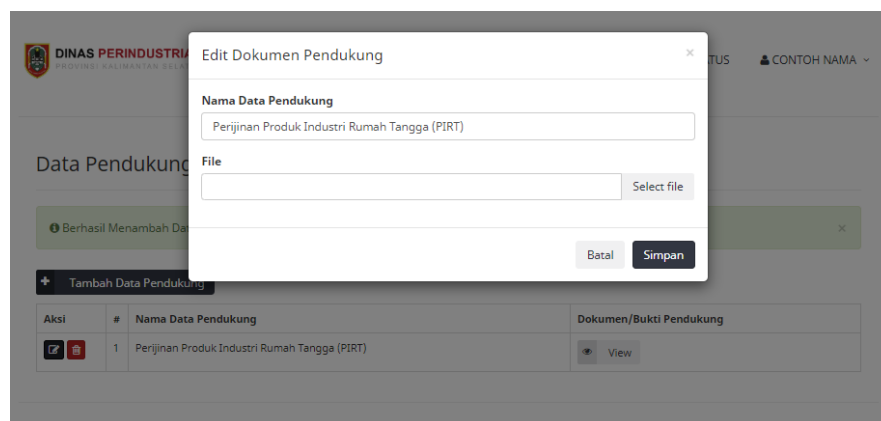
DINAS PERINDUSTRIA
PROVINSI KALIMANTAN SELAT

TUS

CONTOH NAMA

Edit Dokumen Pendukung

×

Nama Data Pendukung

Perijinan Produk Industri Rumah Tangga (PIRT)

File

Select file

Batal

Simpan

Data Pendukung

Berhasil Menambah Da

×

Tambah Data Pendukung

| Aksi | # | Nama Data Pendukung | Dokumen/Bukti Pendukung |
|---|---|---|---|
| | 1 | Perijinan Produk Industri Rumah Tangga (PIRT) | View |